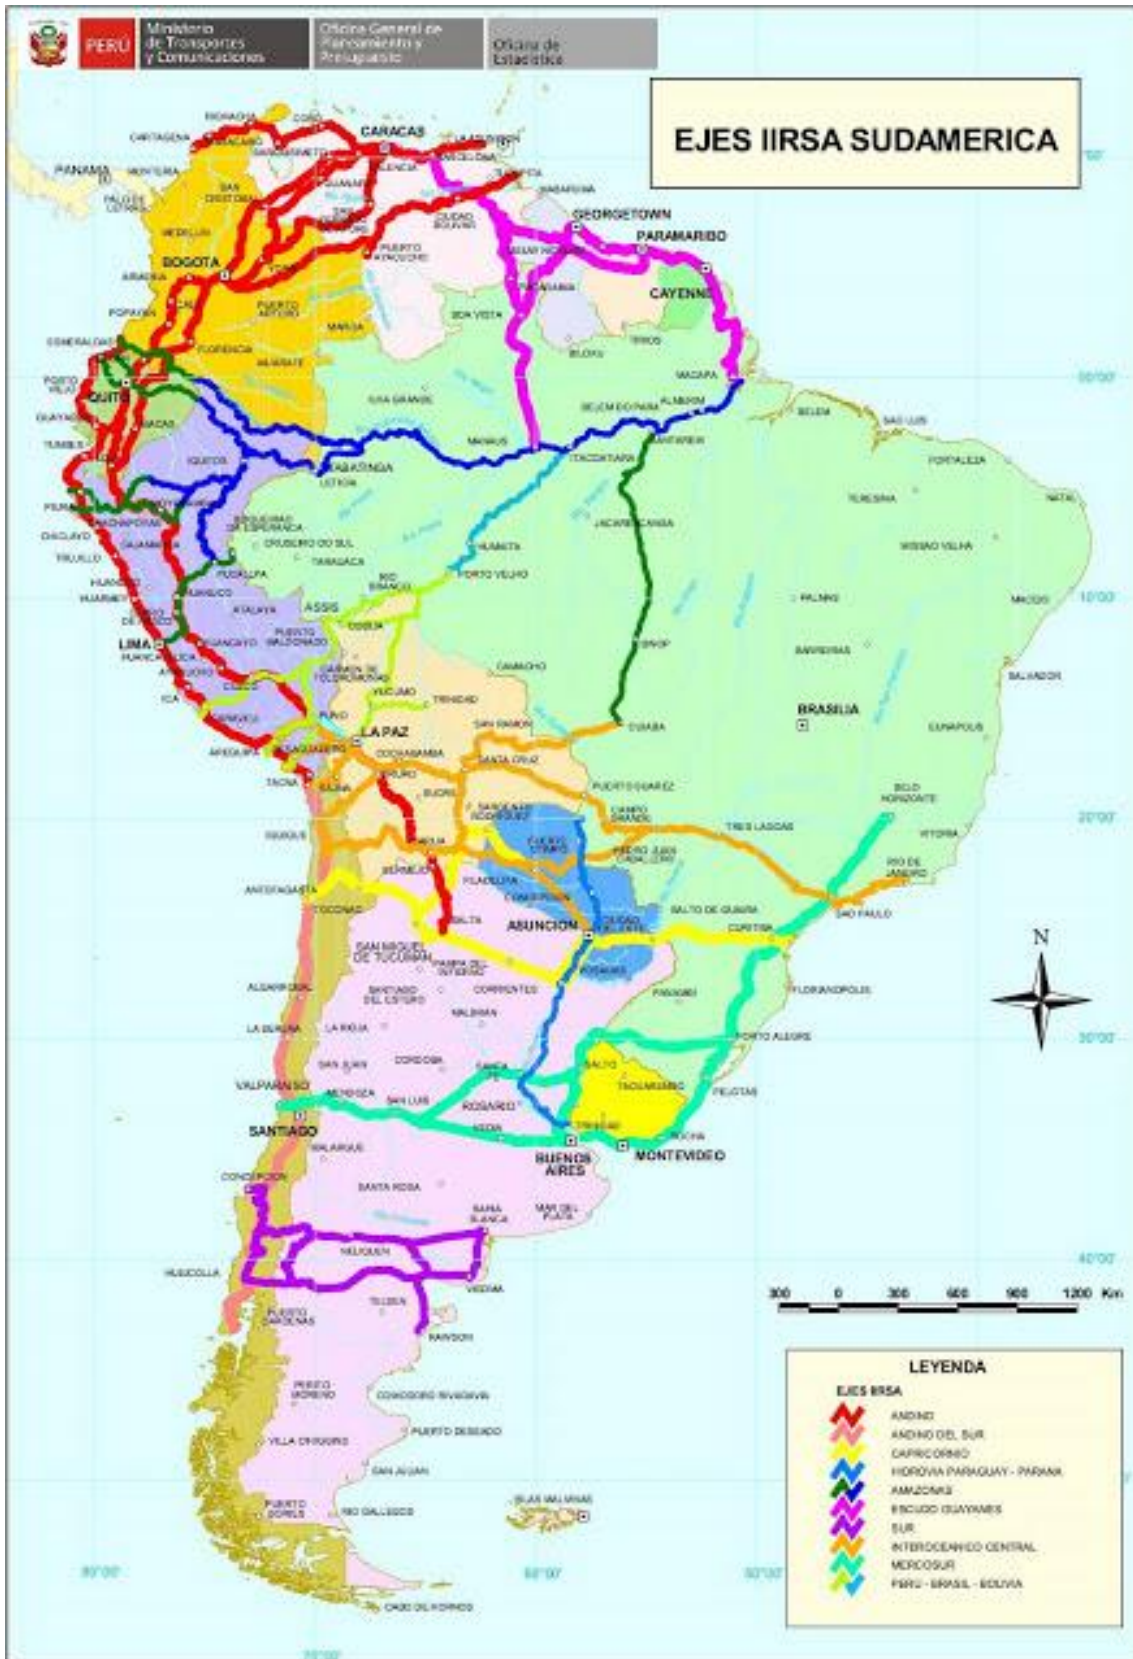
PERÚ Ministerio de Transportes y Comunicaciones | Oficina General de Planeamiento y Presupuesto | Oficina de Estadística

EJES IIRSA SUDAMERICA

CARTAGENA
PANAMA
CARACAS
BOGOTA
GEORGETOWN
PARAMARIBO
CAYENNE
QUITO
TABATINGA
IQUITOS
MANAUS
BELEM
FORTALEZA
NATAL
PUERTO MALDONADO
ASSIS
LIMA
CUSCO
LA PAZ
COCHABAMBA
SANTA CRUZ
AREQUIPA
BRASILIA
BELO HORIZONTE
RIO DE JANEIRO
SAO PAULO
ANTOFAGASTA
ASUNCION
SALTA
SAN MIGUEL DE TUCUMAN
CORRIENTES
CURITIBA
FLORIANOPOLIS
PORTO ALEGRE
CORDOBA
ROSARIO
VALPARAISO
SANTIAGO
MENDOZA
BUENOS AIRES
MONTEVIDEO
CONCEPCION
NEUQUEN
BAHIA BLANCA
MAR DEL PLATA
PUERTO MONTT
TRELEW
RAWSON
PUERTO MORENO
COMODORO RIVADAVIA
PUERTO DESEADO
RIO GALLEGOS
ISLAS MALVINAS
CABO DE HORNOS

N

300 0 300 600 900 1200 Km

LEYENDA
EJES IIRSA
ANDINO
ANDINO DEL SUR
CAPRICORNIO
HIDROVIA PARAGUAY - PARANA
AMAZONAS
ESCUDO GUAYANES
SUR
INTEROCEANICO CENTRAL
MERCOSUR
PERU - BRASIL - BOLIVIA